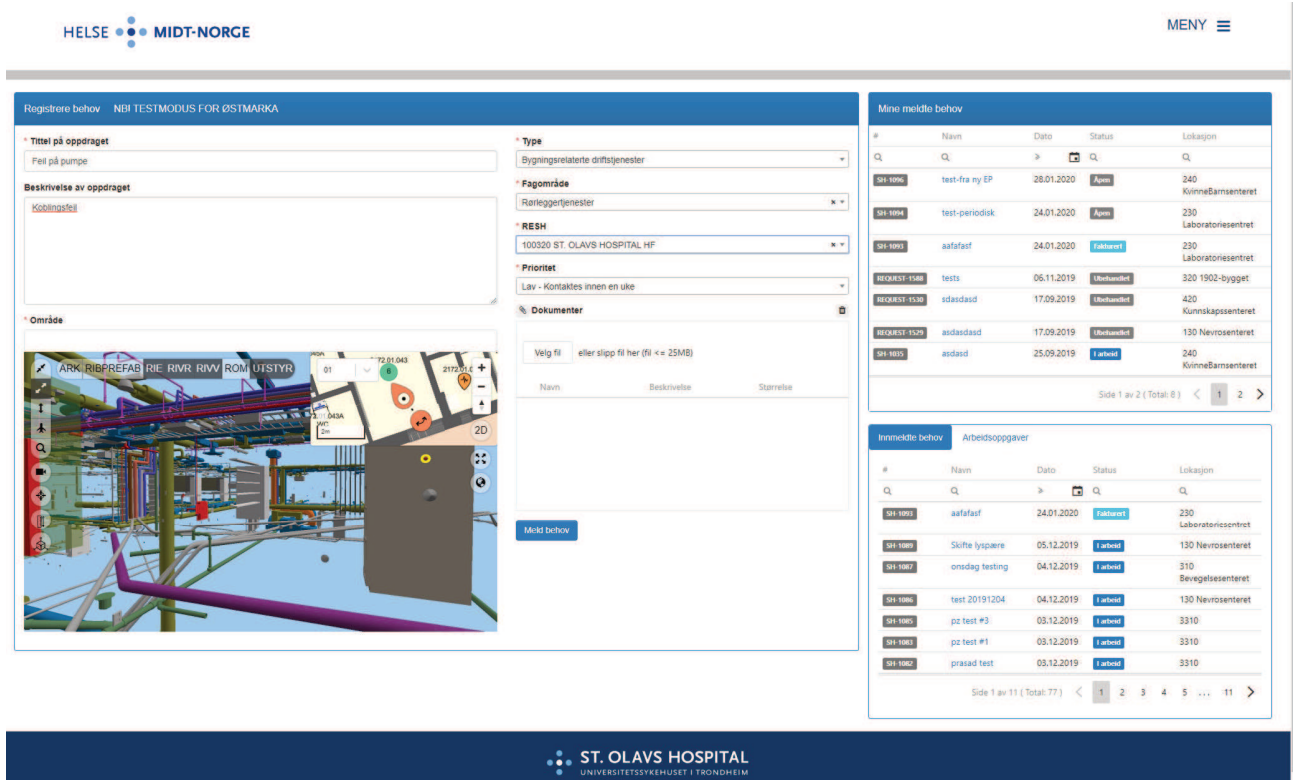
HELSE MIDT-NORGE

MENY

Registrere behov NB! TESTMODUS FOR ØSTMARKA

* Tittel på oppdraget
Feil på pumpe

Beskrivelse av oppdraget
Koblingsfeil

* Område

ARK RIBPREFAB RIE RIVR RIVV ROM UTSTYR

01

B

72.01.043

2172.01.0

043A
WC
2m

2D

* Type
Bygningsrelaterte driftstjenester

* Fagområde
Rørleggertjenester

* RESH
100320 ST. OLAVS HOSPITAL HF

* Prioritet
Lav - Kontaktes innen en uke

Dokumenter

Velg fil eller slipp fil her (fil <= 25MB)

| Navn | Beskrivelse | Størrelse |
|---|---|---|

Meld behov

Mine meldte behov

| # | Navn | Dato | Status | Lokasjon |
|---|---|---|---|---|
| SH-1096 | test-fra ny EP | 28.01.2020 | Åpen | 240 KvinneBarnsenteret |
| SH-1094 | test-periodisk | 24.01.2020 | Åpen | 230 Laboratoriesentret |
| SH-1093 | aafafasf | 24.01.2020 | Fakturert | 230 Laboratoriesentret |
| REQUEST-1588 | tests | 06.11.2019 | Ubehandlet | 320 1902-bygget |
| REQUEST-1530 | sdasdasd | 17.09.2019 | Ubehandlet | 420 Kunnskapssenteret |
| REQUEST-1529 | asdasdasd | 17.09.2019 | Ubehandlet | 130 Nevrosenteret |
| SH-1035 | asdasd | 25.09.2019 | I arbeid | 240 KvinneBarnsenteret |

Side 1 av 2 ( Total: 8 ) 1 2

Innmeldte behov Arbeidsoppgaver

| # | Navn | Dato | Status | Lokasjon |
|---|---|---|---|---|
| SH-1093 | aafafasf | 24.01.2020 | Fakturert | 230 Laboratoriesentret |
| SH-1089 | Skifte lyspære | 05.12.2019 | I arbeid | 130 Nevrosenteret |
| SH-1087 | onsdag testing | 04.12.2019 | I arbeid | 310 Bevegelsesenteret |
| SH-1086 | test 20191204 | 04.12.2019 | I arbeid | 130 Nevrosenteret |
| SH-1085 | pz test #3 | 03.12.2019 | I arbeid | 3310 |
| SH-1083 | pz test #1 | 03.12.2019 | I arbeid | 3310 |
| SH-1082 | prasad test | 03.12.2019 | I arbeid | 3310 |

Side 1 av 11 ( Total: 77 ) 1 2 3 4 5 ... 11

ST. OLAVS HOSPITAL
UNIVERSITETSSYKEHUSET I TRONDHEIM